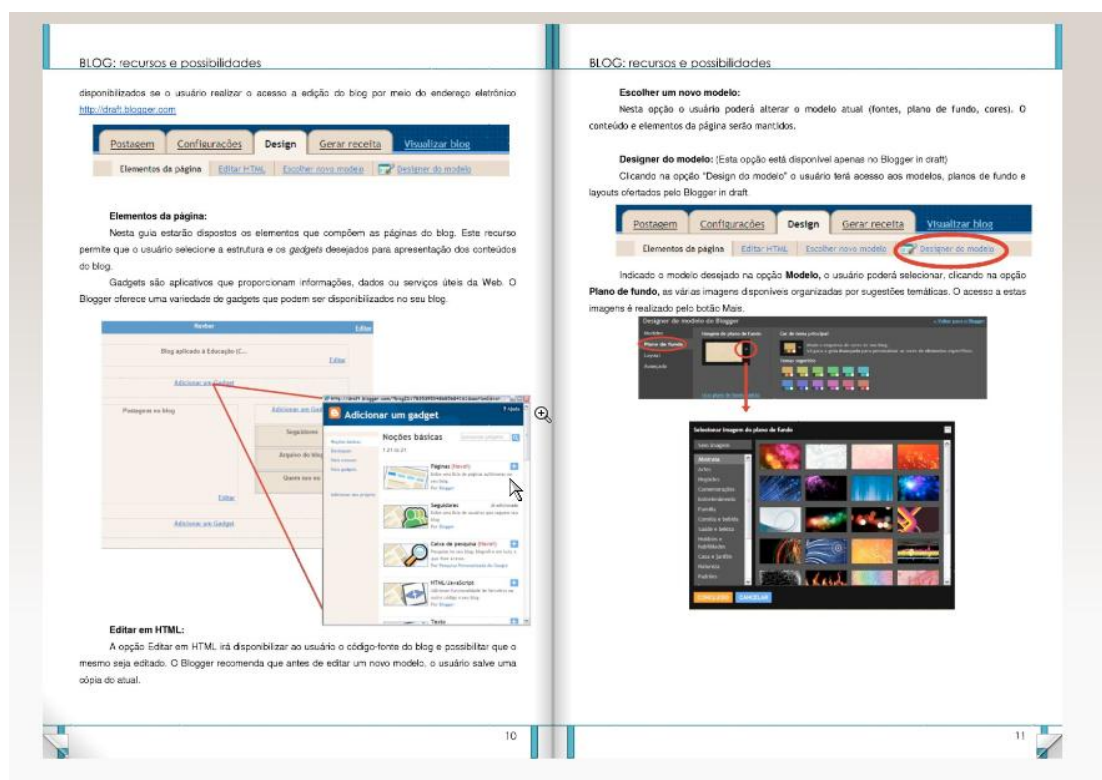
BLOG: recursos e possibilidades

disponibilizados se o usuário realizar o acesso a edição do blog por meio do endereço eletrônico http://draft.blogger.com

Postagem | Configurações | Design | Gerar receita | Visualizar blog

Elementos da página | Editar HTML | Escolher novo modelo | Designer do modelo

Elementos da página:

Nesta guia estarão dispostos os elementos que compõem as páginas do blog. Este recurso permite que o usuário selecione a estrutura e os gadgets desejados para apresentação dos conteúdos do blog.

Gadgets são aplicativos que proporcionam informações, dados ou serviços úteis da Web. O Blogger oferece uma variedade de gadgets que podem ser disponibilizados no seu blog.

Navbar

Editar

Blog aplicado à Educação (C...

Editar

Adicionar um Gadget

Postagens no blog

Adicionar um Gadget

Seguidores

Arquivo do blog

Quem sou eu

Editar

Adicionar um Gadget

Adicionar um gadget

Noções básicas

Páginas

Seguidores

Caixa de pesquisa

HTML/JavaScript

Texto

Editar em HTML:

A opção Editar em HTML irá disponibilizar ao usuário o código-fonte do blog e possibilitar que o mesmo seja editado. O Blogger recomenda que antes de editar um novo modelo, o usuário salve uma cópia do atual.

10

BLOG: recursos e possibilidades

Escolher um novo modelo:

Nesta opção o usuário poderá alterar o modelo atual (fontes, plano de fundo, cores). O conteúdo e elementos da página serão mantidos.

Designer do modelo: (Esta opção está disponível apenas no Blogger in draft)

Clicando na opção "Design do modelo" o usuário terá acesso aos modelos, planos de fundo e layouts ofertados pelo Blogger in draft.

Postagem | Configurações | Design | Gerar receita | Visualizar blog

Elementos da página | Editar HTML | Escolher novo modelo | Designer do modelo

Indicado o modelo desejado na opção Modelo, o usuário poderá selecionar, clicando na opção Plano de fundo, as várias imagens disponíveis organizadas por sugestões temáticas. O acesso a estas imagens é realizado pelo botão Mais.

Designer de modelo do Blogger

Modelos

Plano de fundo

Layout

Avançado

Imagem do plano de fundo

Selecionar imagem do plano de fundo

Abstrato

Artes

CONCLUÍDO

CANCELAR

11